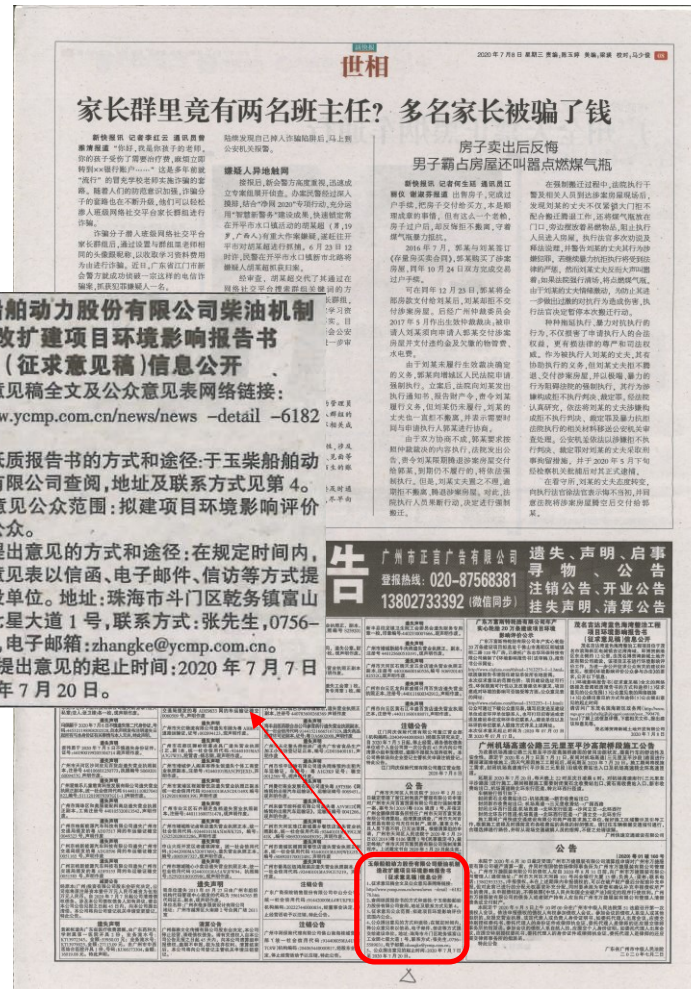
2020年7月8日 星期三 责编:张玉坤 美编:梁婷 校对:马少雷 A8

新快报

世相

家长群里竟有两名班主任?多名家长被骗了钱

房子卖出后反悔
男子霸占房屋还叫嚣点燃煤气瓶

船舶动力股份有限公司柴油机制
改扩建项目环境影响报告书
(征求意见稿)信息公开
意见稿全文及公众意见表网络链接:
ww.ycmp.com.cn/news/news -detail -6182

纸质报告书的方式和途径:于玉柴船舶动
有限公司查阅,地址及联系方式见第4。
意见公众范围:拟建项目环境影响评价
公众。
提出意见的方式和途径:在规定时间内,
意见表以信函、电子邮件、信访等方式提
设单位。地址:珠海市斗门区乾务镇富山
七星大道1号,联系方式:张先生,0756-
,电子邮箱:zhangke@ycmp.com.cn。
提出意见的起止时间:2020年7月7日
年7月20日。

告

广州市正言广告有限公司
登报热线:020-87568381
13802733392(微信同步)

遗失、声明、启事
寻物、公告
注销公告、开业公告
挂失声明、清算公告

公告

广州机场高速公路三元里至平沙高架桥段施工公告